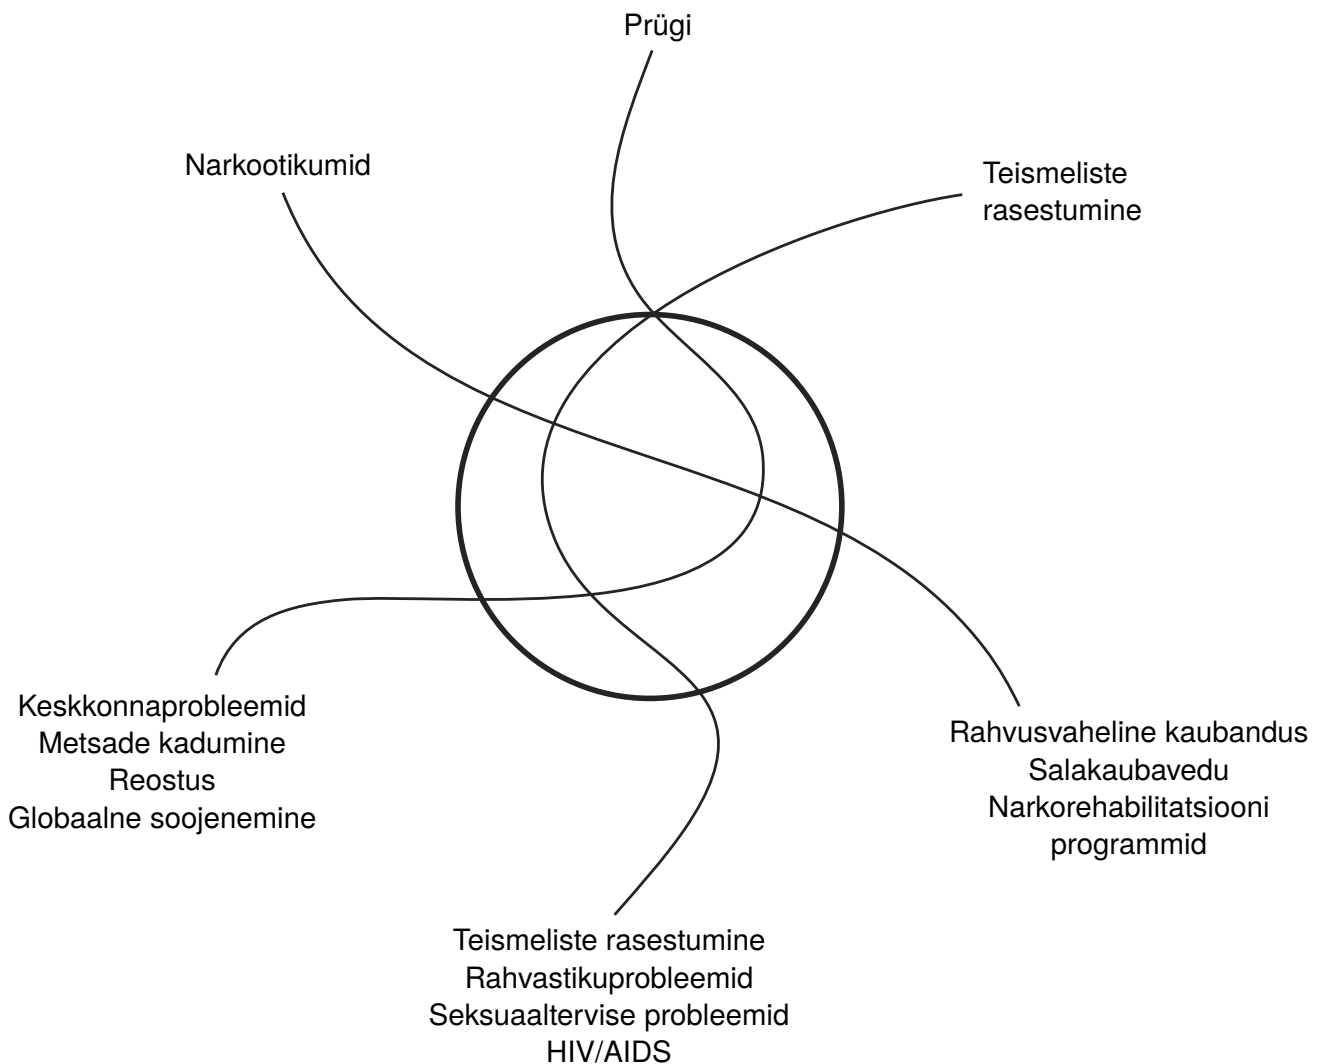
Prügi

Narkootikumid

Teismeliste rasestumine

Keskkonnaprobleemid
Metsade kadumine
Reostus
Globaalne soojenemine

Rahvusvaheline kaubandus
Salakaubavedu
Narkorehabilitatsiooni programmid

Teismeliste rasestumine
Rahvastikuprobleemid
Seksuaaltervise probleemid
HIV/AIDS